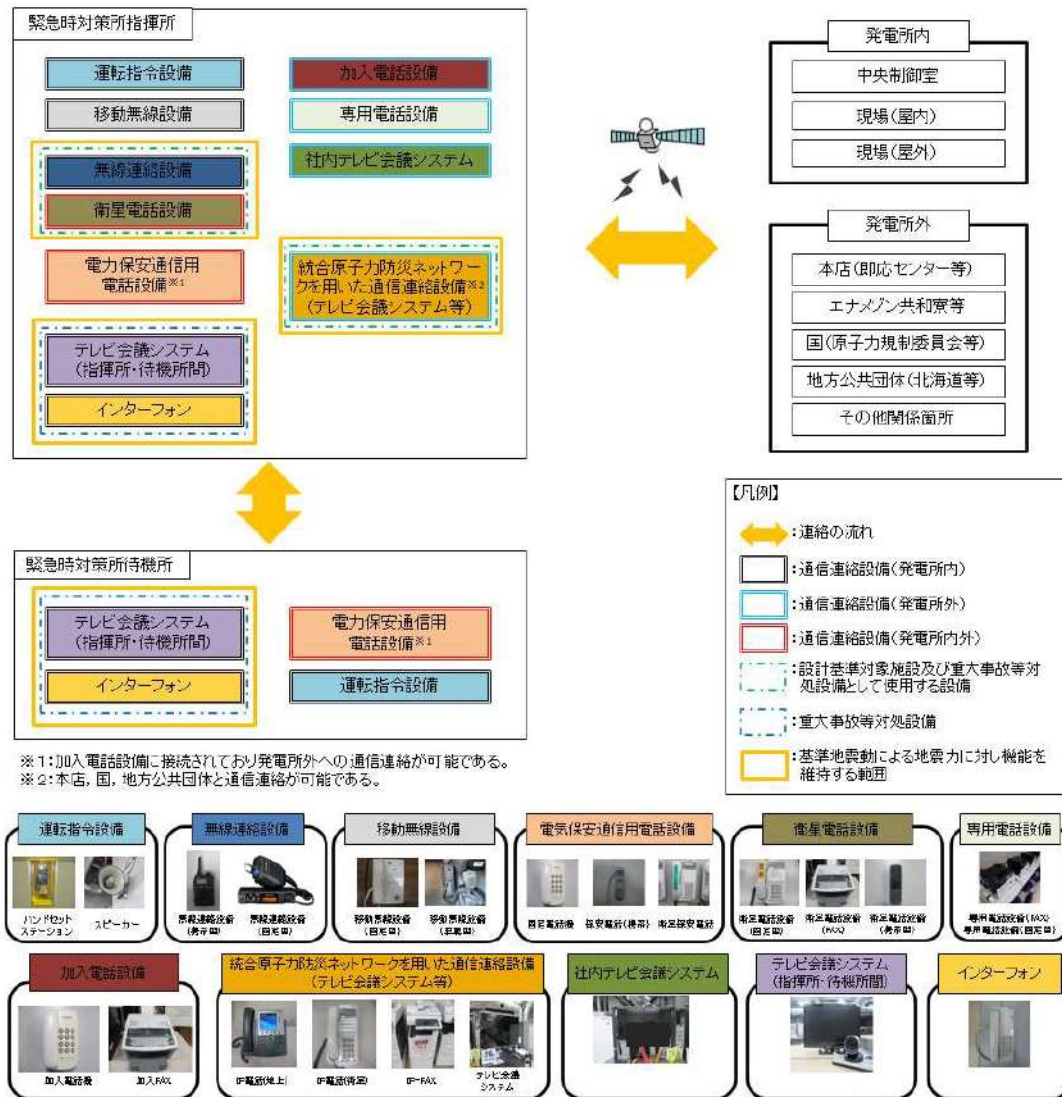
緊急時対策所指揮所

運転指令設備

加入電話設備

移動無線設備

専用電話設備

無線連絡設備

社内テレビ会議システム

衛星電話設備

電力保安通信用電話設備※1

統合原子力防災ネットワークを用いた通信連絡設備※2（テレビ会議システム等）

テレビ会議システム（指揮所・待機所間）

インターフォン

発電所内

中央制御室

現場（屋内）

現場（屋外）

発電所外

本店（即応センター等）

エナメゾン共和寮等

国（原子力規制委員会等）

地方公共団体（北海道等）

その他関係箇所

【凡例】

：連絡の流れ

：通信連絡設備（発電所内）

：通信連絡設備（発電所外）

：通信連絡設備（発電所内外）

：設計基準対象施設及び重大事故等対処設備として使用する設備

：重大事故等対処設備

：基準地震動による地震力に対し機能を維持する範囲

緊急時対策所待機所

テレビ会議システム（指揮所・待機所間）

電力保安通信用電話設備※1

インターフォン

運転指令設備

※1：加入電話設備に接続されており発電所外への通信連絡が可能である。
※2：本店，国，地方公共団体と通信連絡が可能である。

運転指令設備

ハンドセットステーション

スピーカー

無線連絡設備

無線連絡設備（携帯型）

無線連絡設備（固定型）

移動無線設備

移動無線設備（固定型）

移動無線設備（車載型）

電気保安通信用電話設備

固定電話機

保安電話（携帯）

衛星保安電話

衛星電話設備

衛星電話設備（固定型）

衛星電話設備（FAX）

衛星電話設備（携帯型）

専用電話設備

専用電話設備（FAX）
専用電話設備（固定型）

加入電話設備

加入電話機

加入FAX

統合原子力防災ネットワークを用いた通信連絡設備（テレビ会議システム等）

IP電話（地上）

IP電話（衛星）

IP－FAX

テレビ会議システム

社内テレビ会議システム

テレビ会議システム（指揮所・待機所間）

インターフォン